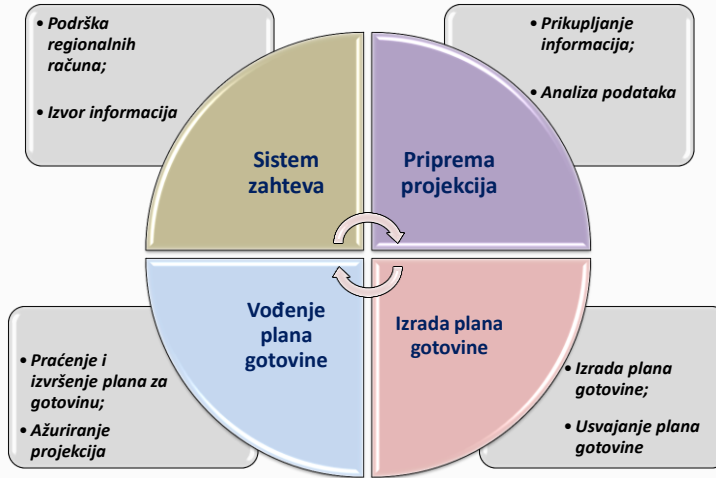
• Podrška regionalnih računa;

• Izvor informacija

Sistem zahteva

Priprema projekcija

• Prikupljanje informacija;

• Analiza podataka

Vođenje plana gotovine

Izrada plana gotovine

• Praćenje i izvršenje plana za gotovinu;

• Ažuriranje projekcija

• Izrada plana gotovine;

• Usvajanje plana gotovine